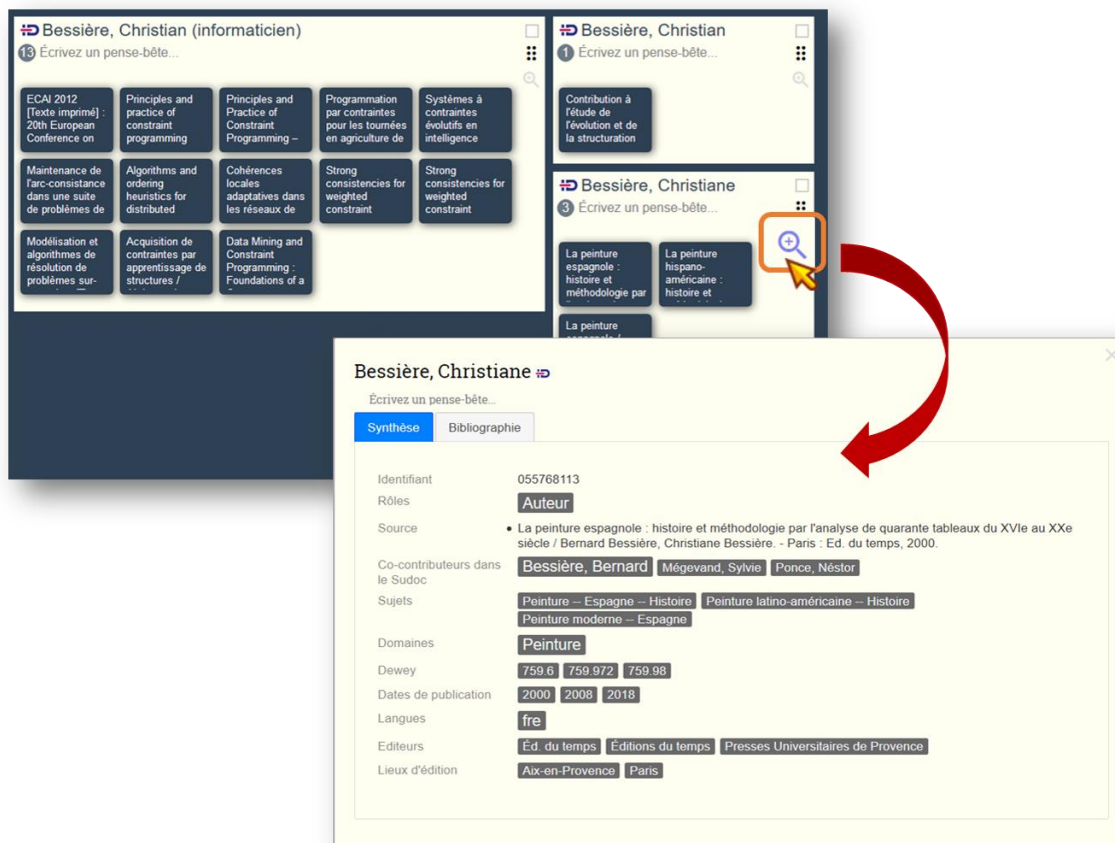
Bessière, Christian (informaticien)
13 Écrivez un pense-bête...

ECAI 2012 [Texte imprimé] : 20th European Conference on

Principles and practice of constraint programming

Principles and Practice of Constraint Programming –

Programmation par contraintes pour les tournées en agriculture de

Systèmes à contraintes évolutifs en intelligence

Maintenance de l'arc-consistance dans une suite de problèmes de

Algorithms and ordering heuristics for distributed

Cohérences locales adaptatives dans les réseaux de

Strong consistencies for weighted constraint

Strong consistencies for weighted constraint

Modélisation et algorithmes de résolution de problèmes sur-

Acquisition de contraintes par apprentissage de structures /

Data Mining and Constraint Programming : Foundations of a

Bessière, Christian
1 Écrivez un pense-bête...

Contribution à l'étude de l'évolution et de la structuration

Bessière, Christiane
3 Écrivez un pense-bête...

La peinture espagnole : histoire et méthodologie par

La peinture hispano-américaine : histoire et

La peinture

Bessière, Christiane
Écrivez un pense-bête...
Synthèse
Bibliographie

| | |
|---|---|
| Identifiant | 055768113 |
| Rôles | Auteur |
| Source | • La peinture espagnole : histoire et méthodologie par l'analyse de quarante tableaux du XVIe au XXe siècle / Bernard Bessière, Christiane Bessière. - Paris : Ed. du temps, 2000. |
| Co-contributeurs dans le Sudoc | Bessière, Bernard · Mégevand, Sylvie · Ponce, Néstor |
| Sujets | Peinture -- Espagne -- Histoire · Peinture latino-américaine -- Histoire · Peinture moderne -- Espagne |
| Domaines | Peinture |
| Dewey | 759.6 · 759.972 · 759.98 |
| Dates de publication | 2000 · 2008 · 2018 |
| Langues | fre |
| Editeurs | Éd. du temps · Éditions du temps · Presses Universitaires de Provence |
| Lieux d'édition | Aix-en-Provence · Paris |